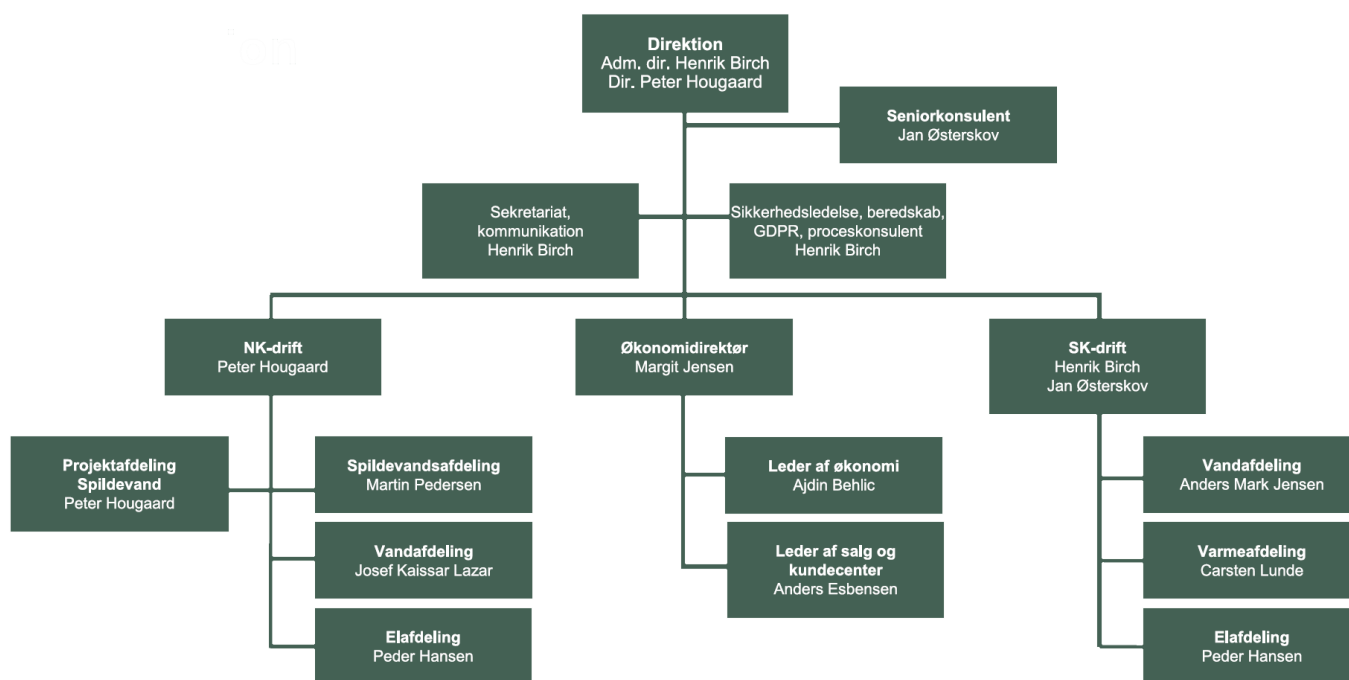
Direktion
Adm. dir. Henrik Birch
Dir. Peter Hougaard

Seniorkonsulent
Jan Østerskov

Sekretariat, kommunikation
Henrik Birch

Sikkerhedsledelse, beredskab, GDPR, proceskonsulent
Henrik Birch

NK-drift
Peter Hougaard

Økonomidirektør
Margit Jensen

SK-drift
Henrik Birch
Jan Østerskov

Projektafdeling Spildevand
Peter Hougaard

Spildevandsafdeling
Martin Pedersen

Vandafdeling
Josef Kaissar Lazar

Elafdeling
Peder Hansen

Leder af økonomi
Ajdin Behlic

Leder af salg og kundecenter
Anders Esbensen

Vandafdeling
Anders Mark Jensen

Varmeafdeling
Carsten Lunde

Elafdeling
Peder Hansen